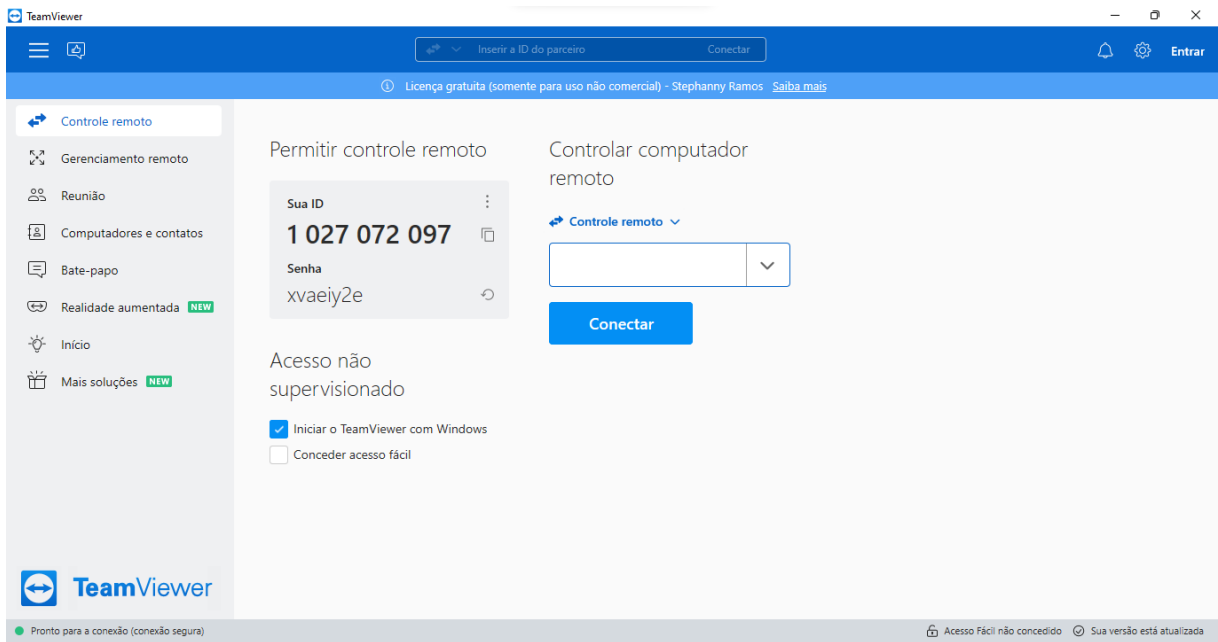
TeamViewer

Inserir a ID do parceiro Conectar

Entrar

Licença gratuita (somente para uso não comercial) - Stephanny Ramos Saiba mais

Controle remoto
Gerenciamento remoto
Reunião
Computadores e contatos
Bate-papo
Realidade aumentada NEW
Início
Mais soluções NEW

Permitir controle remoto

Sua ID
1 027 072 097
Senha
xvaeiy2e

Acesso não supervisionado

Iniciar o TeamViewer com Windows
Conceder acesso fácil

Controlar computador remoto

Controle remoto

Conectar

TeamViewer

Pronto para a conexão (conexão segura)

Acesso Fácil não concedido Sua versão está atualizada